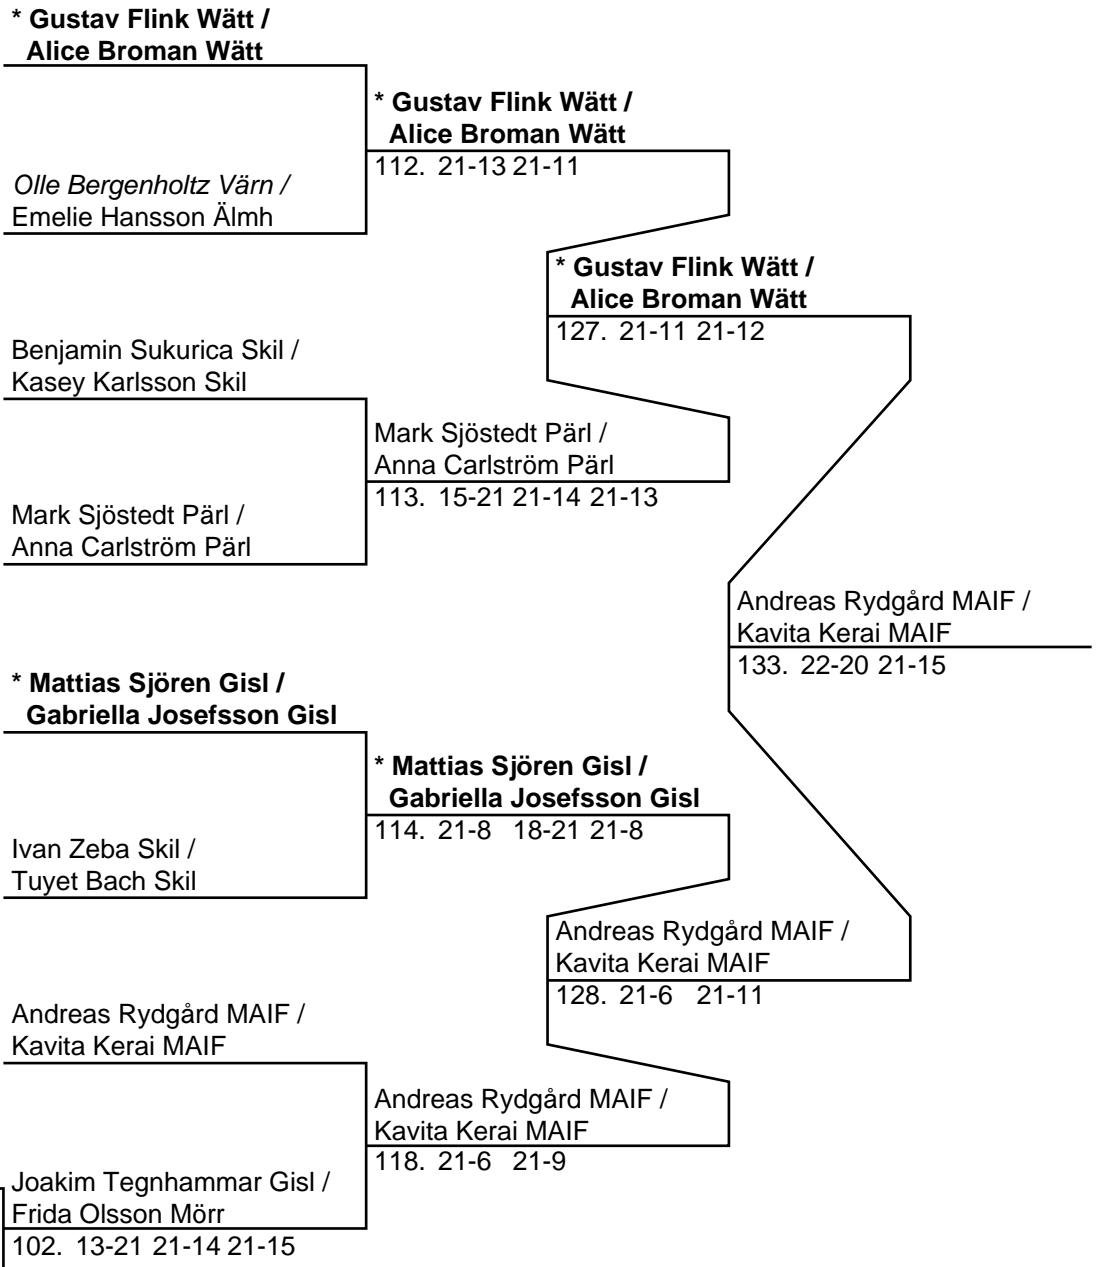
* Gustav Flink Wätt /
Alice Broman Wätt

Olle Bergenholtz Värn /
Emelie Hansson Älmh

* Gustav Flink Wätt /
Alice Broman Wätt
112. 21-13 21-11

* Gustav Flink Wätt /
Alice Broman Wätt
127. 21-11 21-12

Benjamin Sukurica Skil /
Kasey Karlsson Skil

Mark Sjöstedt Pärl /
Anna Carlström Pärl

Mark Sjöstedt Pärl /
Anna Carlström Pärl
113. 15-21 21-14 21-13

Andreas Rydgård MAIF /
Kavita Kerai MAIF
133. 22-20 21-15

* Mattias Sjören Gisl /
Gabriella Josefsson Gisl

Ivan Zeba Skil /
Tuyet Bach Skil

* Mattias Sjören Gisl /
Gabriella Josefsson Gisl
114. 21-8 18-21 21-8

Andreas Rydgård MAIF /
Kavita Kerai MAIF
128. 21-6 21-11

Andreas Rydgård MAIF /
Kavita Kerai MAIF

Joakim Tegnhammar Gisl /
Frida Olsson Mörr
102. 13-21 21-14 21-15

Andreas Rydgård MAIF /
Kavita Kerai MAIF
118. 21-6 21-9